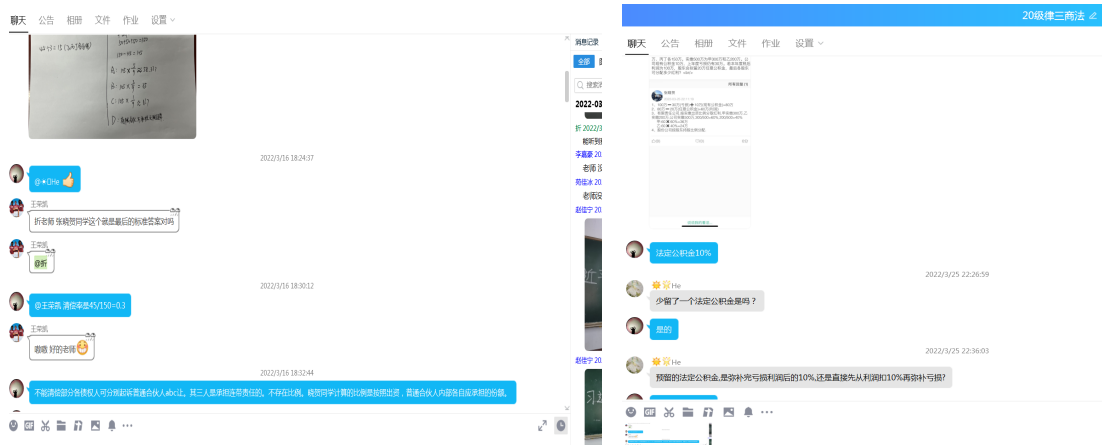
聊天 公告 相册 文件 作业 设置

2022/3/16 18:24:37

@☀️He 👍

王宋凯
折老师 张晓贺同学这个就是最后的标准答案对吗

王宋凯
@折

2022/3/16 18:30:12

@王宋凯 清偿率是45/150=0.3

王宋凯
谢谢 好的老师

2022/3/16 18:32:44

不能清偿部分各债权人可分别起诉普通合伙人abc止。其三人要承担连带责任的。不存在比例。晓贺同学计算的比例是按照出资，普通合伙人内部各自应承担的份额。

消息记录
全部
2022-03
2022/3
老师
老师
赵佳宁 20
赵佳宁 20

20级律三商法

聊天 公告 相册 文件 作业 设置

法定公积金10%

2022/3/25 22:26:59

He
少留了一个法定公积金是吗？

是的

2022/3/25 22:36:03

He
预留的法定公积金,是弥补完亏损利润后的10%,还是直接先从利润扣10%再弥补亏损?